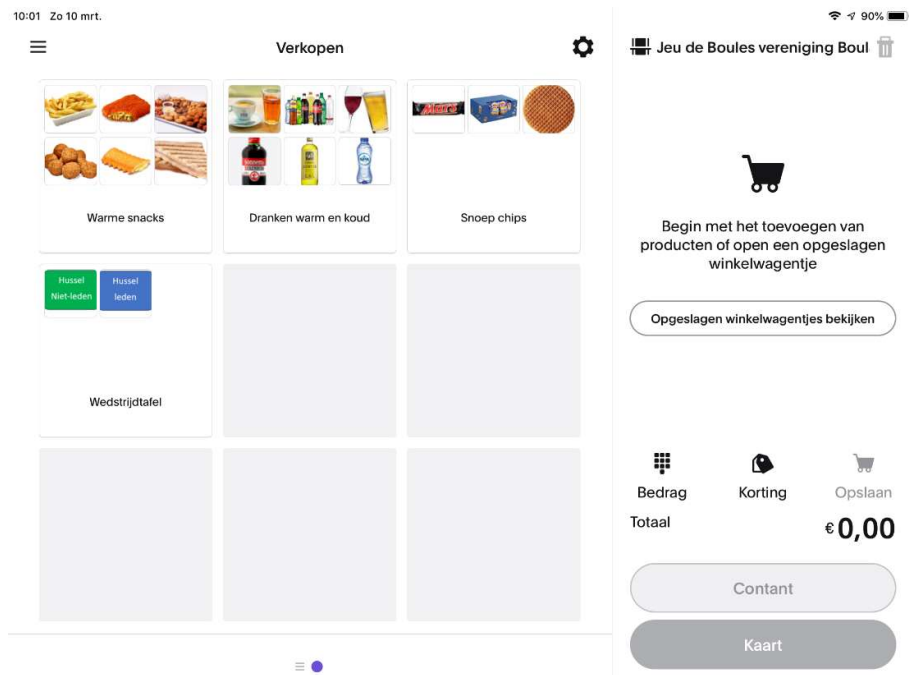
10:01 Zo 10 mrt.

90%

Verkopen

Jeu de Boules vereniging Boul

Warme snacks

Dranken warm en koud

Snoep chips

Hussel Niet-leden

Hussel leden

Wedstrijdtafel

Begin met het toevoegen van producten of open een opgeslagen winkelwagentje

Opgeslagen winkelwagentjes bekijken

Bedrag

Korting

Opslaan

Totaal

€0,00

Contant

Kaart